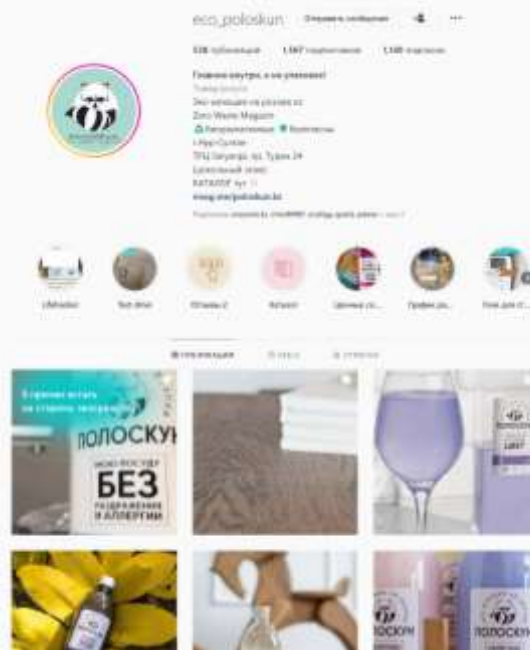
eco_poloskun Отправить сообщение

338 публикаций 1,567 подписчиков 1,140 подписок

Главное внутри, а не упаковка!
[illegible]
Эко моющие на розлив из
Zero Waste Magazin
Натуральные Колоритны
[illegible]
ТРЦ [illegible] пр. Туран 24
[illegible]
КАТАЛОГ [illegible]
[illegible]

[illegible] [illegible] Отзывы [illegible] Каталог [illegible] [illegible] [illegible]

ПУБЛИКАЦИИ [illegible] ОТМЕТКИ

ПОЛОСКУН
БЕЗ
РАЗДРАЖЕНИЯ И АЛЛЕРГИИ

ПОЛОСКУН